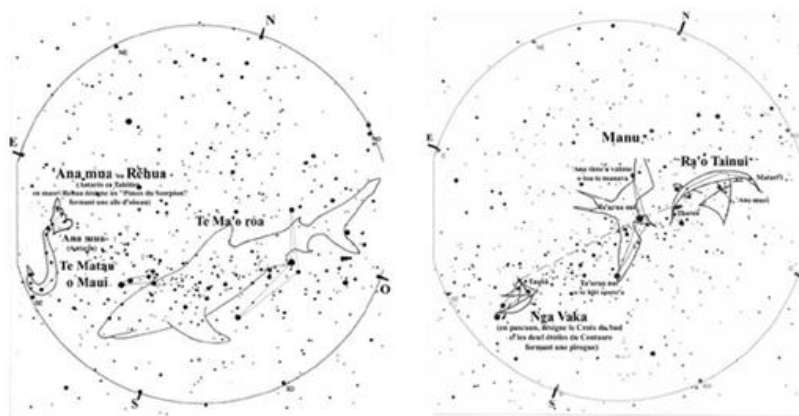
N

E

Ana mua 'ou Rēhua
(Antarès en Tahitien
en maori Rēhua désigne les "Pinces du Scorpion"
formant une aile d'oiseau)

Ana mua
(Antarès)

Te Matau o Maui

Te Ma'o roa

O

S

N

E

Manu

Ana tina'a vahine
o fou ia manava

Ra'o Tainui

Nga Vaka
(en paumotu, désigne la Croix du Sud
et les deux étoiles du Centaure
formant une pirogue)

S